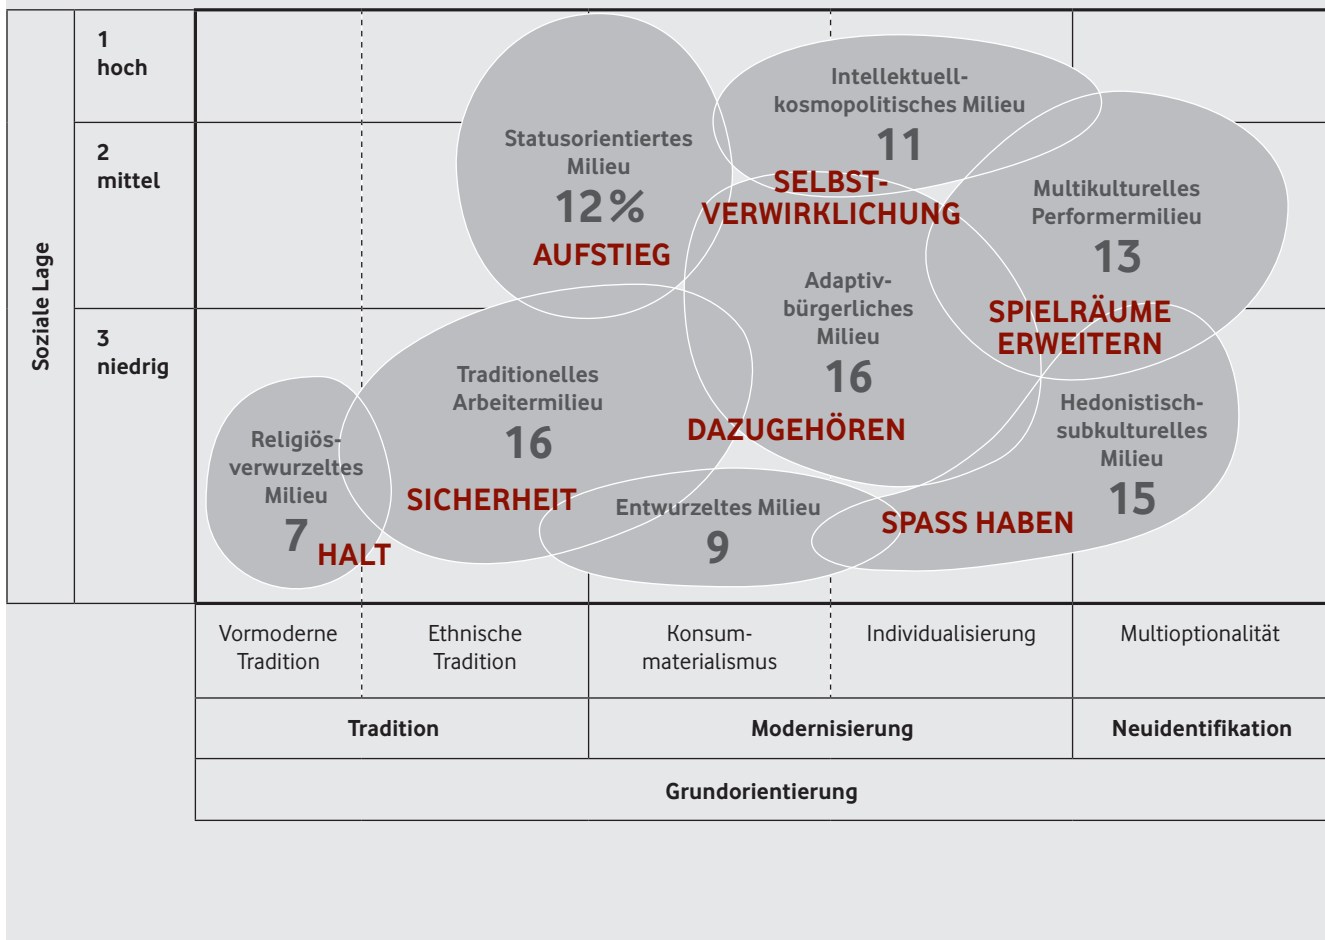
Soziale Lage

1
hoch

2
mittel

3
niedrig

Statusorientiertes Milieu
12 %
AUFSTIEG

Intellektuell-kosmopolitisches Milieu
11

SELBST-VERWIRKLICHUNG

Multikulturelles Performermilieu
13
SPIELRÄUME ERWEITERN

Adaptiv-bürgerliches Milieu
16
DAZUGEHÖREN

Traditionelles Arbeitermilieu
16
SICHERHEIT

Religiös-verwurzeltes Milieu
7
HALT

Entwurzeltes Milieu
9

Hedonistisch-subkulturelles Milieu
15
SPASS HABEN

| Vormoderne Tradition | Ethnische Tradition | Konsum-materialismus | Individualisierung | Multioptionalität |
|---|---|---|---|---|
| Tradition | | Modernisierung | | Neuidentifikation |
| Grundorientierung | | | | |